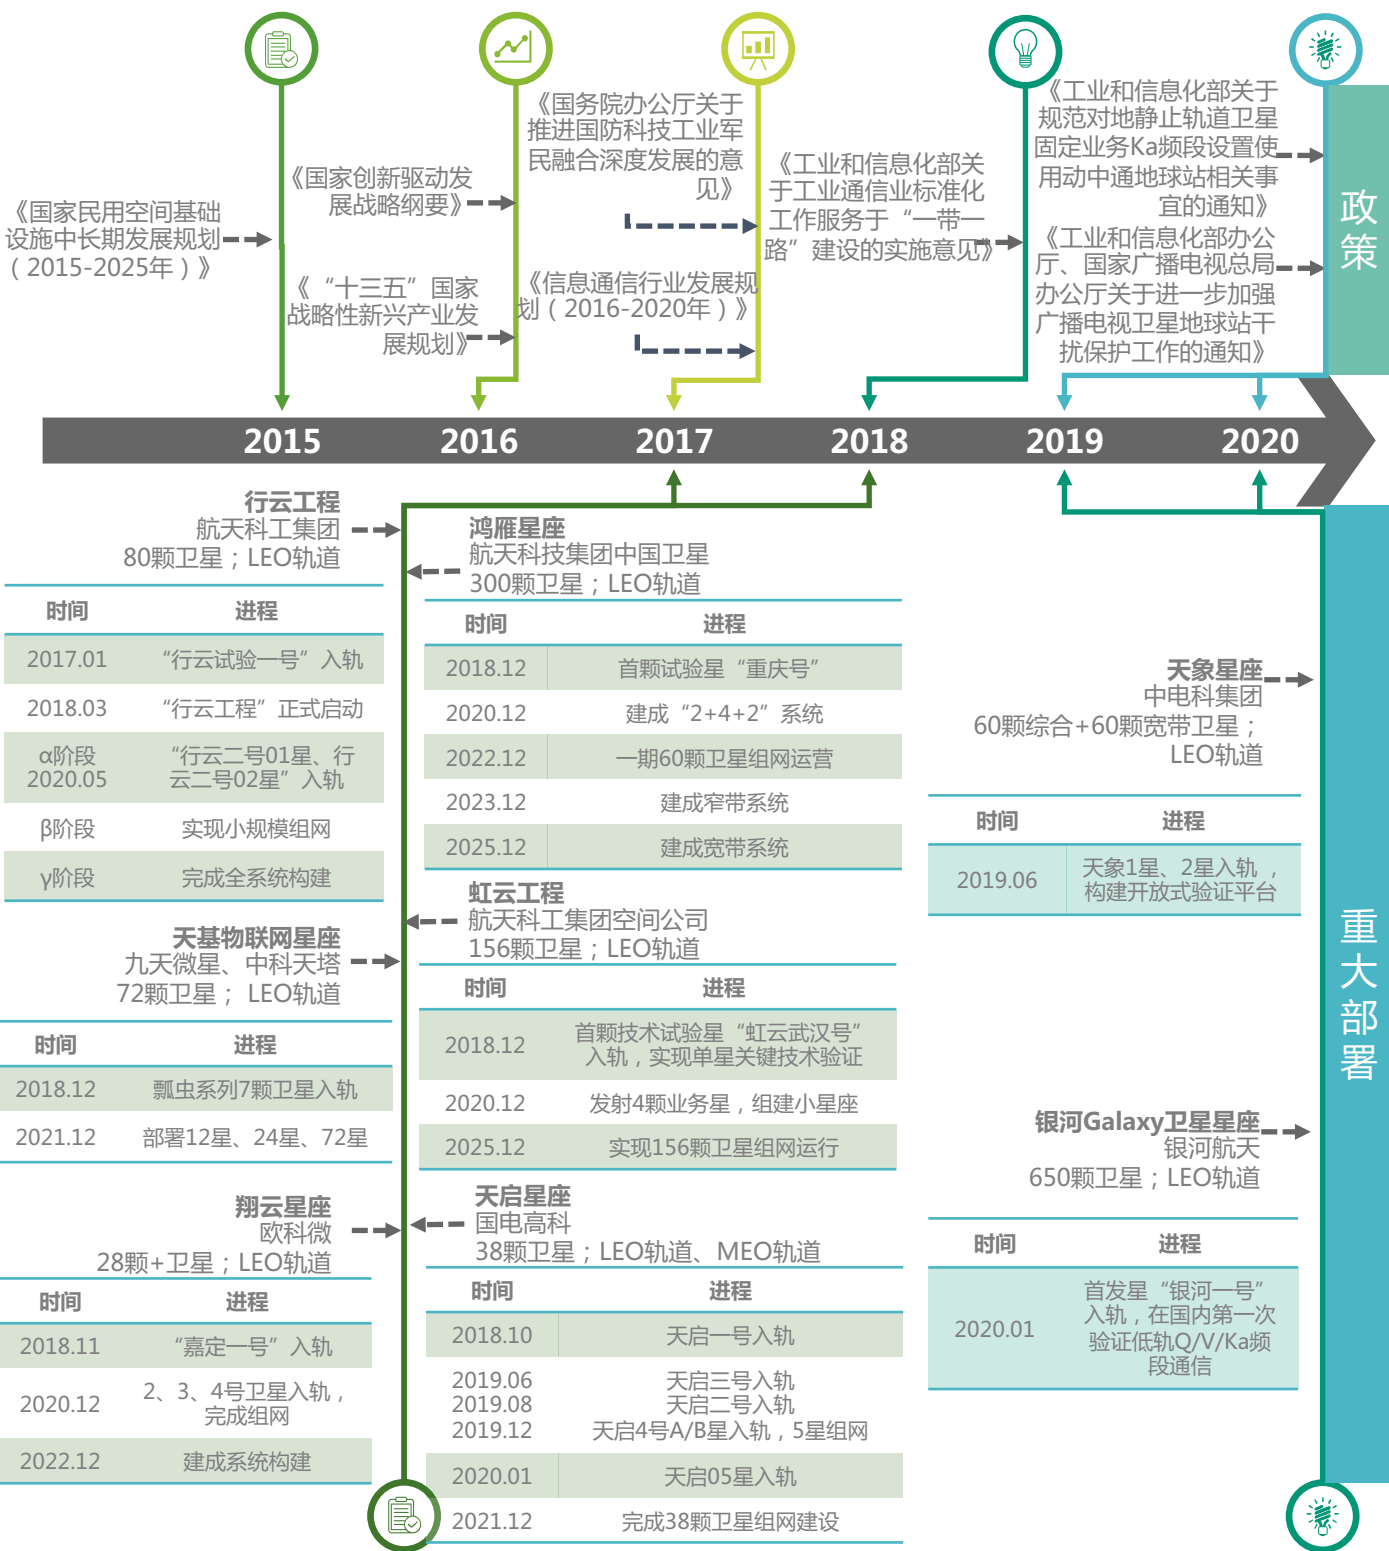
《国家民用空间基础设施中长期发展规划（2015-2025年）》

《国家创新驱动发展战略纲要》

《“十三五”国家战略性新兴产业发展规划》

《国务院办公厅关于推进国防科技工业军民融合深度发展的意见》

《信息通信行业发展规划（2016-2020年）》

《工业和信息化部关于工业通信业标准化工作服务于“一带一路”建设的实施意见》

《工业和信息化部关于规范对地静止轨道卫星固定业务Ka频段设置使用动中通地球站相关事宜的通知》

《工业和信息化部办公厅、国家广播电视总局办公厅关于进一步加强广播电视卫星地球站干扰保护工作的通知》

政策

2015 2016 2017 2018 2019 2020

行云工程
航天科工集团
80颗卫星；LEO轨道

| 时间 | 进程 |
|---|---|
| 2017.01 | “行云试验一号”入轨 |
| 2018.03 | “行云工程”正式启动 |
| α阶段 2020.05 | “行云二号01星、行云二号02星”入轨 |
| β阶段 | 实现小规模组网 |
| γ阶段 | 完成全系统构建 |

天基物联网星座
九天微星、中科天塔
72颗卫星； LEO轨道

| 时间 | 进程 |
|---|---|
| 2018.12 | 瓢虫系列7颗卫星入轨 |
| 2021.12 | 部署12星、24星、72星 |

翔云星座
欧科微
28颗+卫星；LEO轨道

| 时间 | 进程 |
|---|---|
| 2018.11 | “嘉定一号”入轨 |
| 2020.12 | 2、3、4号卫星入轨，完成组网 |
| 2022.12 | 建成系统构建 |

鸿雁星座
航天科技集团中国卫星
300颗卫星；LEO轨道

| 时间 | 进程 |
|---|---|
| 2018.12 | 首颗试验星“重庆号” |
| 2020.12 | 建成“2+4+2”系统 |
| 2022.12 | 一期60颗卫星组网运营 |
| 2023.12 | 建成窄带系统 |
| 2025.12 | 建成宽带系统 |

虹云工程
航天科工集团空间公司
156颗卫星；LEO轨道

| 时间 | 进程 |
|---|---|
| 2018.12 | 首颗技术试验星“虹云武汉号”入轨，实现单星关键技术验证 |
| 2020.12 | 发射4颗业务星，组建小星座 |
| 2025.12 | 实现156颗卫星组网运行 |

天启星座
国电高科
38颗卫星；LEO轨道、MEO轨道

| 时间 | 进程 |
|---|---|
| 2018.10 | 天启一号入轨 |
| 2019.06 2019.08 2019.12 | 天启三号入轨 天启二号入轨 天启4号A/B星入轨，5星组网 |
| 2020.01 | 天启05星入轨 |
| 2021.12 | 完成38颗卫星组网建设 |

天象星座
中电科集团
60颗综合+60颗宽带卫星；LEO轨道

| 时间 | 进程 |
|---|---|
| 2019.06 | 天象1星、2星入轨，构建开放式验证平台 |

银河Galaxy卫星星座
银河航天
650颗卫星；LEO轨道

| 时间 | 进程 |
|---|---|
| 2020.01 | 首发星“银河一号”入轨，在国内第一次验证低轨Q/V/Ka频段通信 |

重大部署